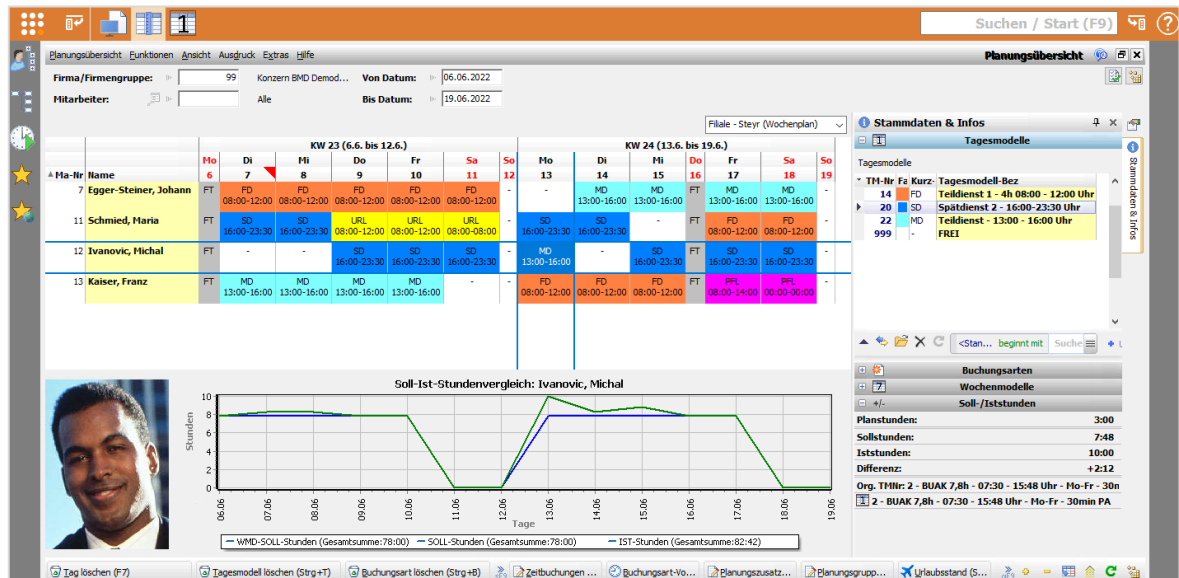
1

Suchen / Start (F9)

Planungsübersicht Funktionen Ansicht Ausdruck Extras Hilfe

Planungsübersicht

Firma/Firmengruppe: 99 Konzern BMD Demod... Von Datum: 06.06.2022
Mitarbeiter: Alle Bis Datum: 19.06.2022

Filiale - Steyr (Wochenplan)

| | | KW 23 (6.6. bis 12.6.) | | | | | | | KW 24 (13.6. bis 19.6.) | | | | | | |
|---|---|---|---|---|---|---|---|---|---|---|---|---|---|---|---|
| | | Mo | Di | Mi | Do | Fr | Sa | So | Mo | Di | Mi | Do | Fr | Sa | So |
| Ma-Nr | Name | 6 | 7 | 8 | 9 | 10 | 11 | 12 | 13 | 14 | 15 | 16 | 17 | 18 | 19 |
| 7 | Egger-Steiner, Johann | FT | FD 08:00-12:00 | FD 08:00-12:00 | FD 08:00-12:00 | FD 08:00-12:00 | FD 08:00-12:00 | - | - | MD 13:00-16:00 | MD 13:00-16:00 | FT | MD 13:00-16:00 | MD 13:00-16:00 | - |
| 11 | Schmied, Maria | FT | SD 16:00-23:30 | SD 16:00-23:30 | URL 08:00-12:00 | URL 08:00-12:00 | URL 08:00-08:00 | - | SD 16:00-23:30 | SD 16:00-23:30 | - | FT | FD 08:00-12:00 | FD 08:00-12:00 | - |
| 12 | Ivanovic, Michal | FT | - | - | SD 16:00-23:30 | SD 16:00-23:30 | SD 16:00-23:30 | - | MD 13:00-16:00 | - | SD 16:00-23:30 | FT | SD 16:00-23:30 | SD 16:00-23:30 | - |
| 13 | Kaiser, Franz | FT | MD 13:00-16:00 | MD 13:00-16:00 | MD 13:00-16:00 | MD 13:00-16:00 | - | - | FD 08:00-12:00 | FD 08:00-12:00 | FD 08:00-12:00 | FT | PFL 08:00-14:00 | PFL 00:00-00:00 | - |

Soll-Ist-Stundenvergleich: Ivanovic, Michal
Stunden
10 8 6 4 2 0
06.06 07.06 08.06 09.06 10.06 11.06 12.06 13.06 14.06 15.06 16.06 17.06 18.06 19.06
Tage
WMD-SOLL-Stunden (Gesamtsumme:78:00) SOLL-Stunden (Gesamtsumme:78:00) IST-Stunden (Gesamtsumme:82:42)

Stammdaten & Infos
Tagesmodelle
Tagesmodelle

| TM-Nr | Fa | Kurz- | Tagesmodell-Bez |
|---|---|---|---|
| 14 | | FD | Teildienst 1 - 4h 08:00 - 12:00 Uhr |
| 20 | | SD | Spätdienst 2 - 16:00-23:30 Uhr |
| 22 | | MD | Teildienst - 13:00 - 16:00 Uhr |
| 999 | | - | FREI |

<Stan... beginnt mit Suche

Buchungsarten
Wochenmodelle
+/- Soll-/Iststunden
Planstunden: 3:00
Sollstunden: 7:48
Iststunden: 10:00
Differenz: +2:12
Org. TMNr: 2 - BUAK 7,8h - 07:30 - 15:48 Uhr - Mo-Fr - 30n
2 - BUAK 7,8h - 07:30 - 15:48 Uhr - Mo-Fr - 30min PA

Stammdaten & Infos

Tag löschen (F7) Tagesmodell löschen (Strg+T) Buchungsart löschen (Strg+B) Zeitbuchungen ... Buchungsart-Vo... Planungszusatz... Planungsgrupp... Urlaubsstand (S...